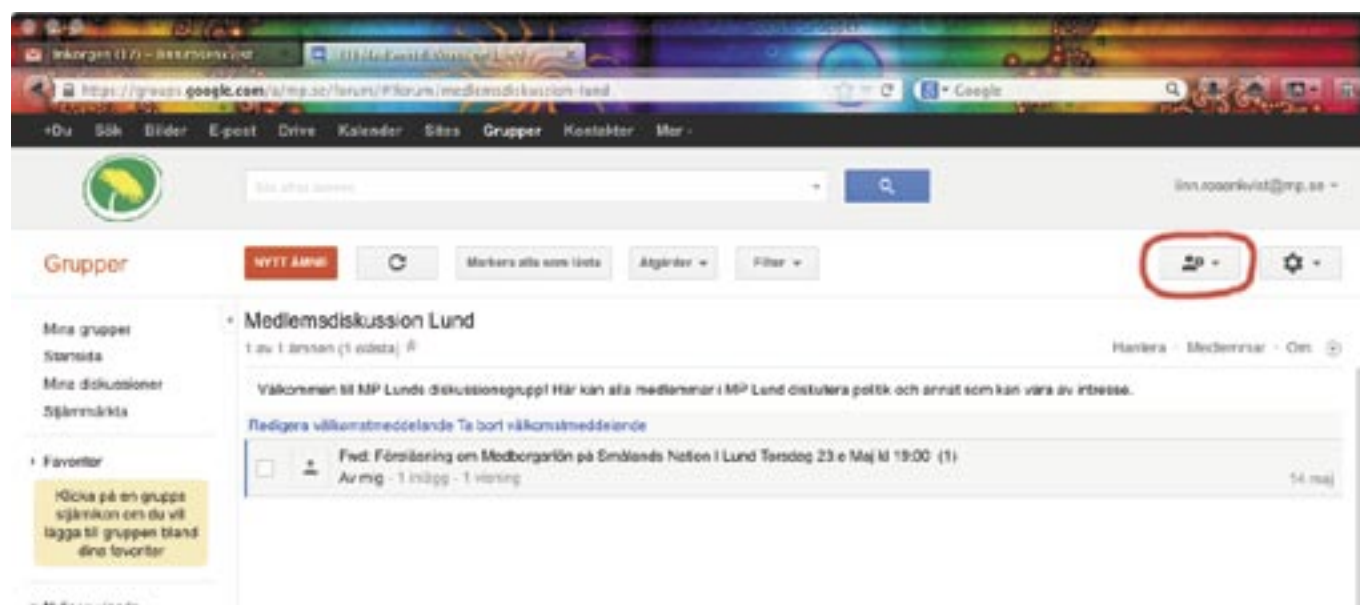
Inkorgen (17) - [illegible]

https://groups.google.com/a/mp.se/forum/#!forum/medlemsdiskussion-lund

Google

+Du Sök Bilder E-post Drive Kalender Sites Grupper Kontakter Mer

linn.rosenkvist@mp.se

Grupper

NYTT ÄMNE

Markera alla som lästa

Åtgärder

Filter

Mina grupper
Startsida
Mina diskussioner
Stjärnmärkta

Favoriter

Klicka på en grupps stjärnikon om du vill lägga till gruppen bland dina favoriter

Medlemsdiskussion Lund

1 av 1 ämnen (1 olästa)

Hantera · Medlemmar · Om

Välkommen till MP Lunds diskussionsgrupp! Här kan alla medlemmar i MP Lund diskutera politik och annat som kan vara av intresse.

Redigera välkomstmeddelande Ta bort välkomstmeddelande

Fwd: Föreläsning om Medborgarlön på Smålands Nation i Lund Torsdag 23:e Maj kl 19:00 (1)
Av mig - 1 inlägg - 1 visning

14 maj